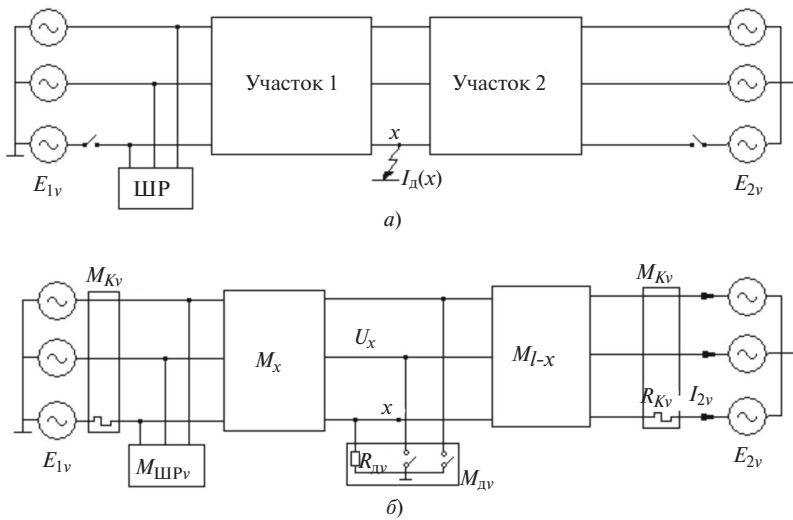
Участок 1

Участок 2

$x$

$E_{1\nu}$

ШР

$I_{д}(x)$

$E_{2\nu}$

а)

$M_{K\nu}$

$M_{x}$

$U_{x}$

$M_{l\text{-}x}$

$M_{K\nu}$

$x$

$R_{K\nu}$

$I_{2\nu}$

$E_{1\nu}$

$M_{ШР\nu}$

$R_{д\nu}$

$M_{д\nu}$

$E_{2\nu}$

б)